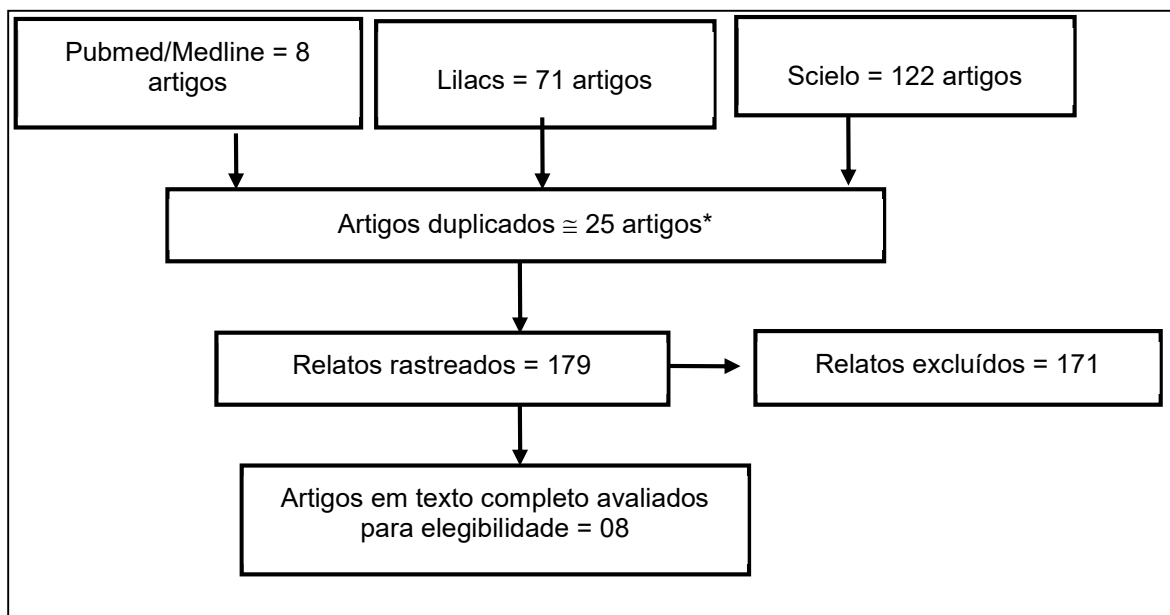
Pubmed/Medline = 8 artigos

Lilacs = 71 artigos

Scielo = 122 artigos

Artigos duplicados $\cong$ 25 artigos*

Relatos rastreados = 179

Relatos excluídos = 171

Artigos em texto completo avaliados para elegibilidade = 08